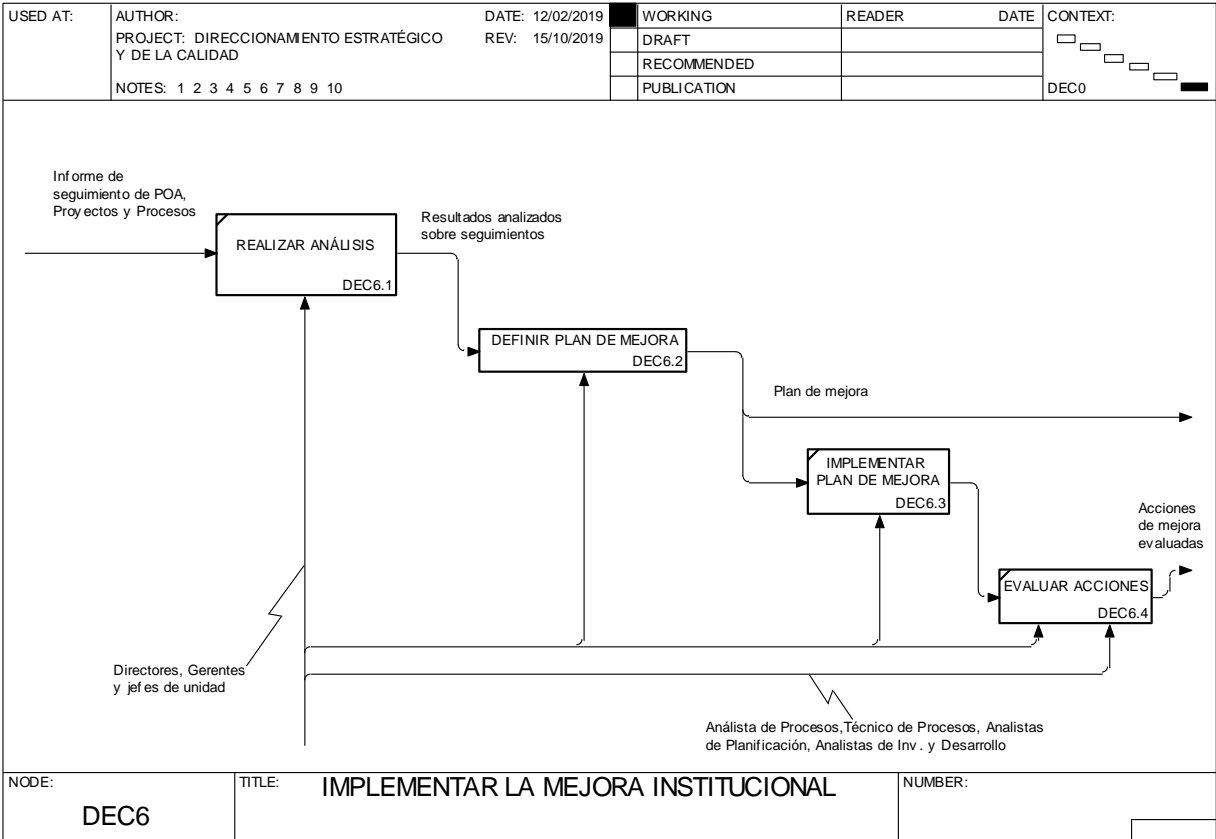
| USED AT: | AUTHOR: PROJECT: DIRECCIONAMIENTO ESTRATÉGICO Y DE LA CALIDAD NOTES: 1 2 3 4 5 6 7 8 9 10 | DATE: 12/02/2019 REV: 15/10/2019 | | WORKING | READER | DATE | CONTEXT: |
|---|---|---|---|---|---|---|---|
| | | | | DRAFT | | | |
| | | | | RECOMMENDED | | | |
| | | | | PUBLICATION | | | DEC0 |

Informe de seguimiento de POA, Proyectos y Procesos

REALIZAR ANÁLISIS
DEC6.1

Resultados analizados sobre seguimientos

DEFINIR PLAN DE MEJORA
DEC6.2

Plan de mejora

IMPLEMENTAR PLAN DE MEJORA
DEC6.3

Acciones de mejora evaluadas

EVALUAR ACCIONES
DEC6.4

Directores, Gerentes y jefes de unidad

Análista de Procesos,Técnico de Procesos, Analistas de Planificación, Analistas de Inv. y Desarrollo

| NODE: DEC6 | TITLE: IMPLEMENTAR LA MEJORA INSTITUCIONAL | NUMBER: |
|---|---|---|